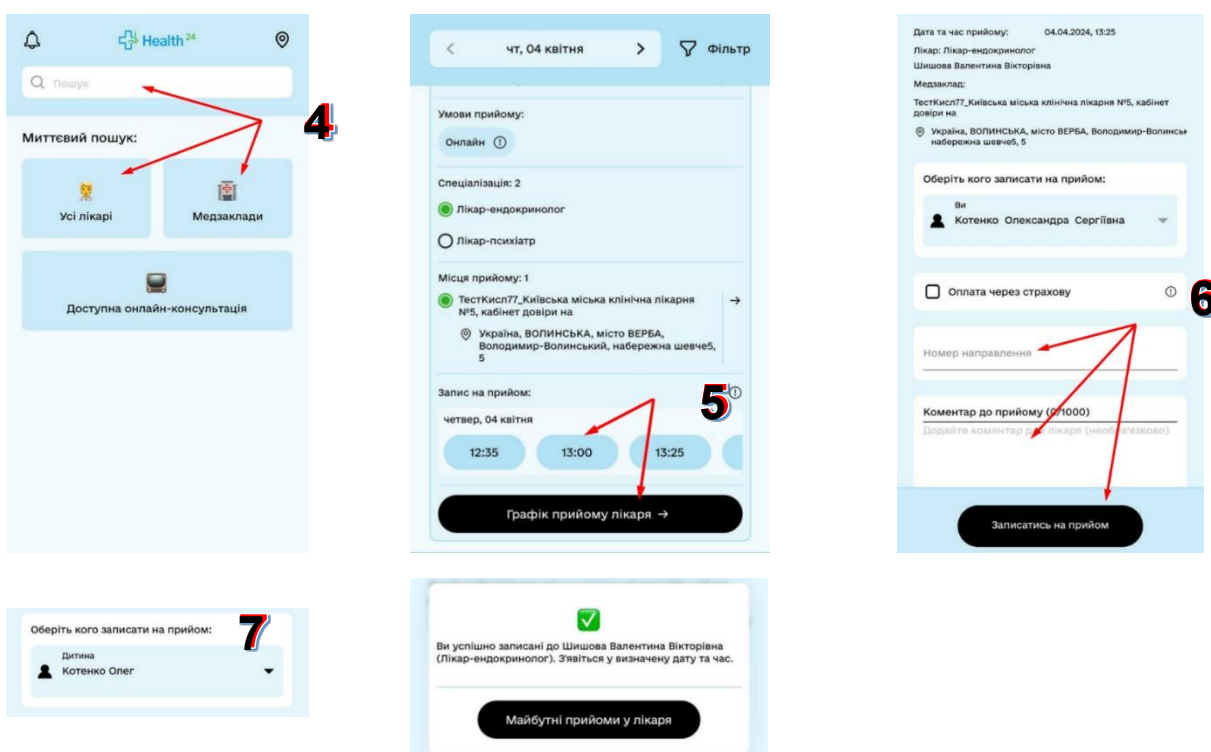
Health 24

Пошук

4

Миттєвий пошук:

Усі лікарі

Медзаклади

Доступна онлайн-консультація

чт, 04 квітня

Фільтр

Умови прийому:

Онлайн

Спеціалізація: 2

Лікар-ендокринолог

Лікар-психіатр

Місця прийому: 1

ТестКисл77_Київська міська клінічна лікарня №5, кабінет довіри на

Україна, ВОЛИНСЬКА, місто ВЕРБА, Володимир-Волинський, набережна шевче5, 5

Запис на прийом:

5

четвер, 04 квітня

12:35

13:00

13:25

Графік прийому лікаря →

Дата та час прийому: 04.04.2024, 13:25

Лікар: Лікар-ендокринолог

Шишова Валентина Вікторівна

Медзаклад:

ТестКисл77_Київська міська клінічна лікарня №5, кабінет довіри на

Україна, ВОЛИНСЬКА, місто ВЕРБА, Володимир-Волинськ набережна шевче5, 5

Оберіть кого записати на прийом:

Ви

Котенко Олександра Сергіївна

Оплата через страхову

6

Номер направлення

Коментар до прийому (0/1000)

Додайте коментар до лікаря (необов'язково)

Записатись на прийом

Оберіть кого записати на прийом:

7

Дитина

Котенко Олег

Ви успішно записані до Шишова Валентина Вікторівна (Лікар-ендокринолог). З'явіться у визначену дату та час.

Майбутні прийоми у лікаря